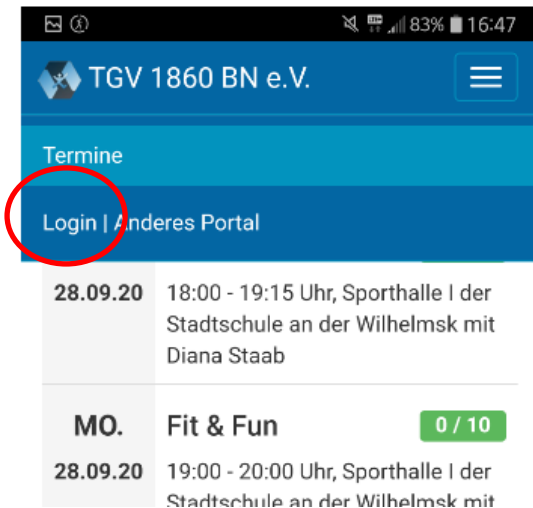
83% 16:47

TGV 1860 BN e.V.

Termine

Login | Anderes Portal

28.09.20 18:00 - 19:15 Uhr, Sporthalle I der Stadtschule an der Wilhelmsk mit Diana Staab

MO. Fit & Fun 0 / 10

28.09.20 19:00 - 20:00 Uhr, Sporthalle I der Stadtschule an der Wilhelmsk mit